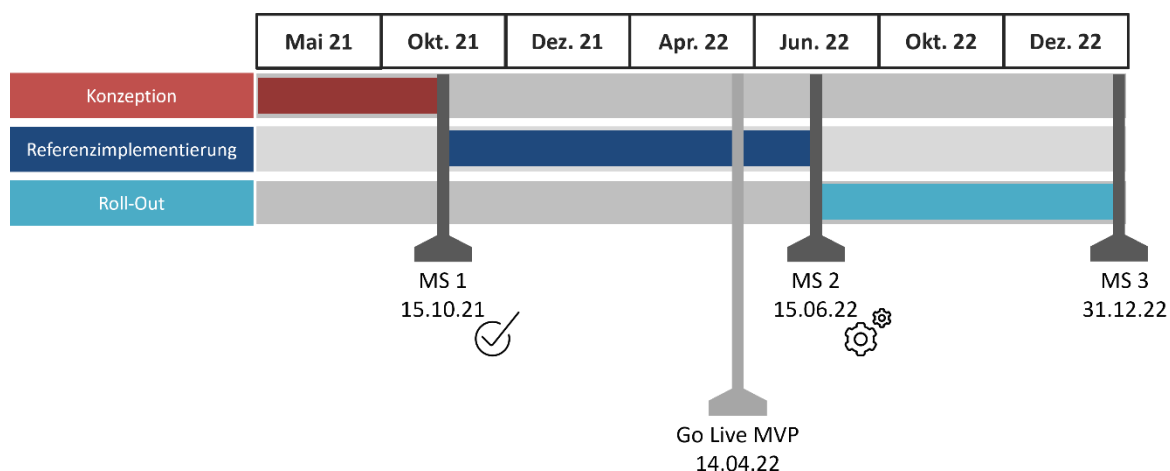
| Mai 21 | Okt. 21 | Dez. 21 | Apr. 22 | Jun. 22 | Okt. 22 | Dez. 22 |
|---|---|---|---|---|---|---|

Konzeption

Referenzimplementierung

Roll-Out

MS 1
15.10.21

MS 2
15.06.22

MS 3
31.12.22

Go Live MVP
14.04.22